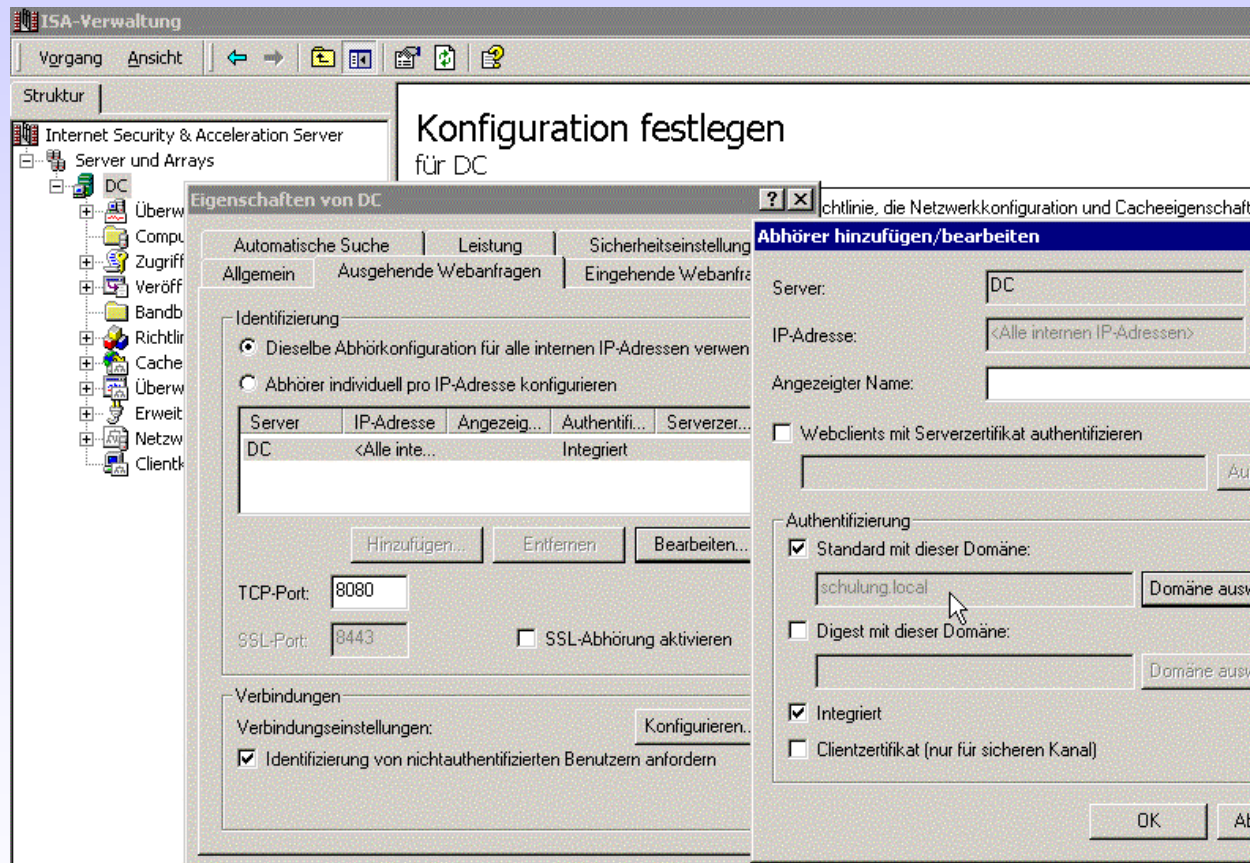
ISA-Verwaltung

Vorgang Ansicht

Struktur

Internet Security & Acceleration Server
Server und Arrays
DC
Überw
Compu
Zugriff
Veröff
Bandb
Richtlir
Cache
Überw
Erweit
Netzw
Clientk

Konfiguration festlegen
für DC

chtlinie, die Netzwerkkonfiguration und Cacheeigenschaft

Eigenschaften von DC ? X

Automatische Suche | Leistung | Sicherheitseinstellung
Allgemein | Ausgehende Webanfragen | Eingehende Webanfra

Identifizierung
Dieselbe Abhörkonfiguration für alle internen IP-Adressen verwen
Abhörer individuell pro IP-Adresse konfigurieren

| Server | IP-Adresse | Angezeig... | Authentifi... | Serverzer... |
|---|---|---|---|---|
| DC | <Alle inte... | | Integriert | |

Hinzufügen... Entfernen Bearbeiten...

TCP-Port: 8080
SSL-Port: 8443 SSL-Abhörung aktivieren

Verbindungen
Verbindungseinstellungen: Konfigurieren...
Identifizierung von nichtauthentifizierten Benutzern anfordern

Abhörer hinzufügen/bearbeiten

Server: DC
IP-Adresse: <Alle internen IP-Adressen>
Angezeigter Name:
Webclients mit Serverzertifikat authentifizieren
Au

Authentifizierung
Standard mit dieser Domäne:
schulung.local Domäne ausw
Digest mit dieser Domäne:
Domäne ausw
Integriert
Clientzertifikat (nur für sicheren Kanal)

OK Al